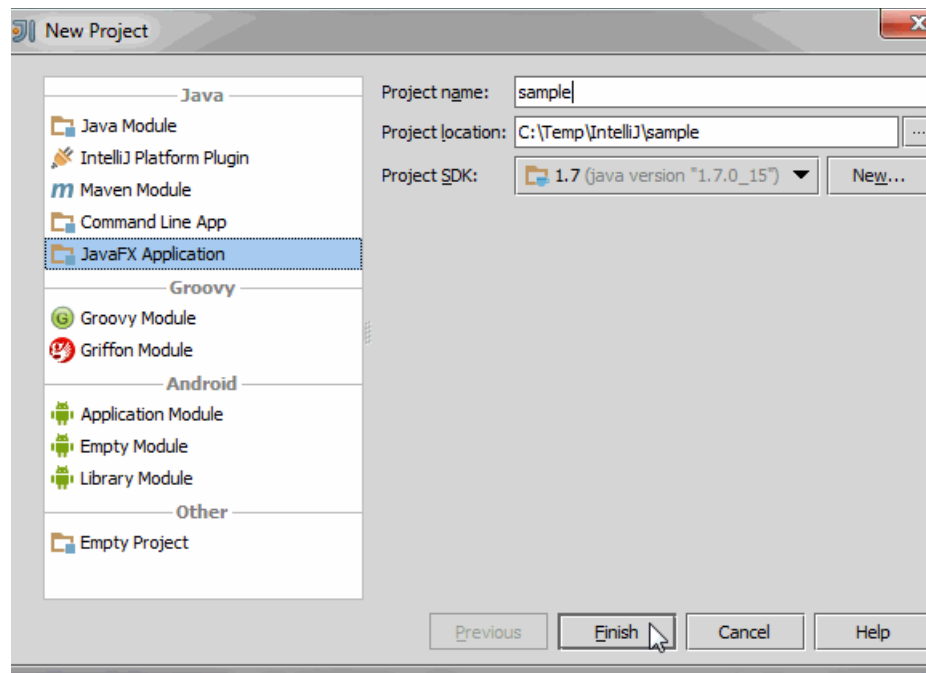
New Project

Java
Java Module
IntelliJ Platform Plugin
Maven Module
Command Line App
JavaFX Application
Groovy
Groovy Module
Griffon Module
Android
Application Module
Empty Module
Library Module
Other
Empty Project

Project name: sample
Project location: C:\Temp\IntelliJ\sample
Project SDK: 1.7 (java version "1.7.0_15")
New...

Previous
Finish
Cancel
Help